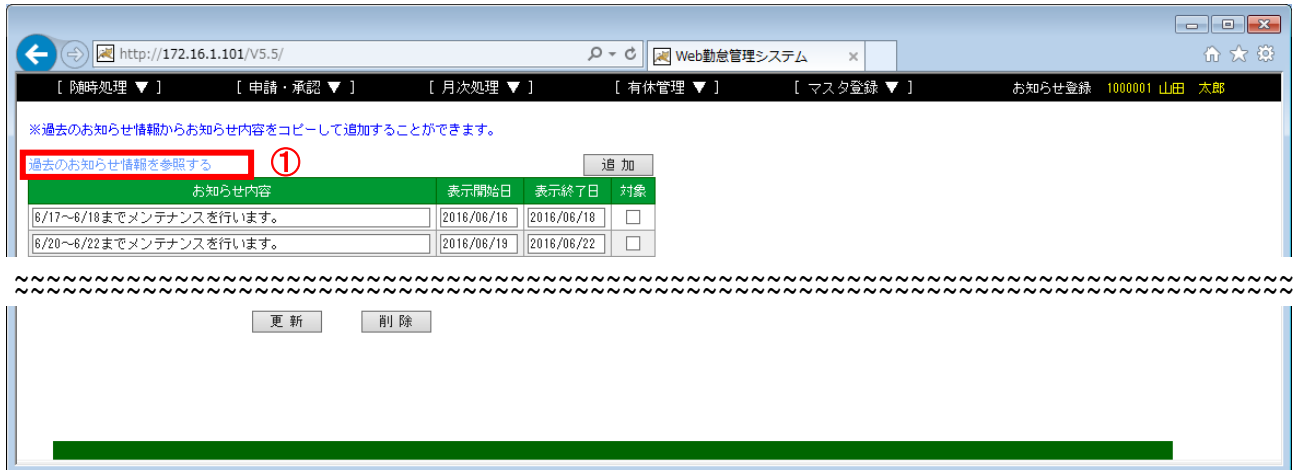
http://172.16.1.101/V5.5/

Web勤怠管理システム

[ 随時処理 ▼ ]　[ 申請・承認 ▼ ]　[ 月次処理 ▼ ]　[ 有休管理 ▼ ]　[ マスタ登録 ▼ ]　お知らせ登録　1000001 山田　太郎

※過去のお知らせ情報からお知らせ内容をコピーして追加することができます。

過去のお知らせ情報を参照する　①

追 加

| お知らせ内容 | 表示開始日 | 表示終了日 | 対象 |
|---|---|---|---|
| 6/17～6/18までメンテナンスを行います。 | 2016/06/16 | 2016/06/18 | ☐ |
| 6/20～6/22までメンテナンスを行います。 | 2016/06/19 | 2016/06/22 | ☐ |

更 新　削 除